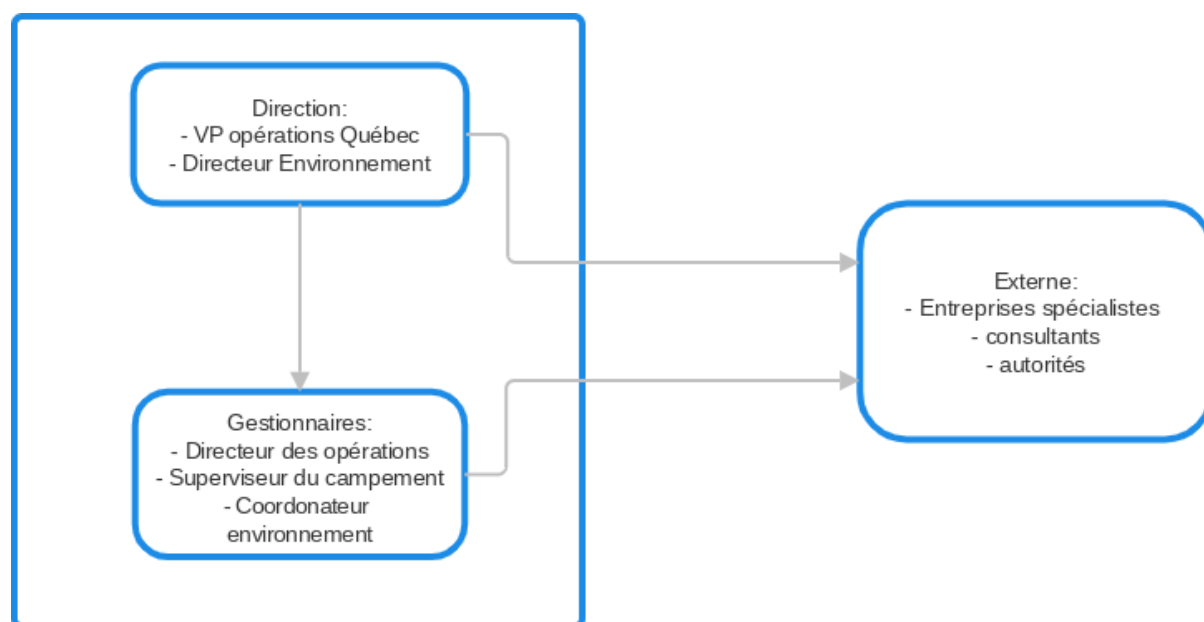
Direction:
- VP opérations Québec
- Directeur Environnement

Gestionnaires:
- Directeur des opérations
- Superviseur du campement
- Coordonateur environnement

Externe:
- Entreprises spécialistes
- consultants
- autorités